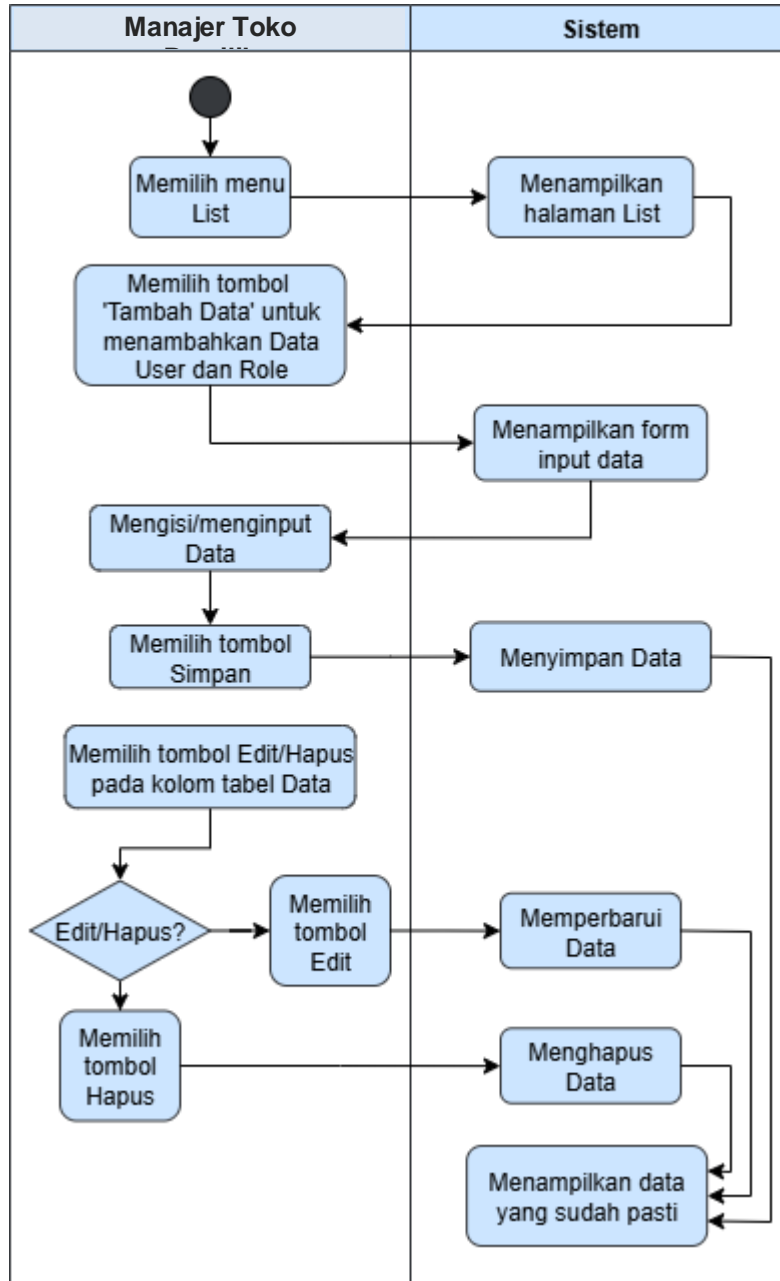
| Manajer Toko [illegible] | Sistem |
|---|---|

Memilih menu List

Menampilkan halaman List

Memilih tombol 'Tambah Data' untuk menambahkan Data User dan Role

Menampilkan form input data

Mengisi/menginput Data

Memilih tombol Simpan

Menyimpan Data

Memilih tombol Edit/Hapus pada kolom tabel Data

Edit/Hapus?

Memilih tombol Edit

Memperbarui Data

Memilih tombol Hapus

Menghapus Data

Menampilkan data yang sudah pasti